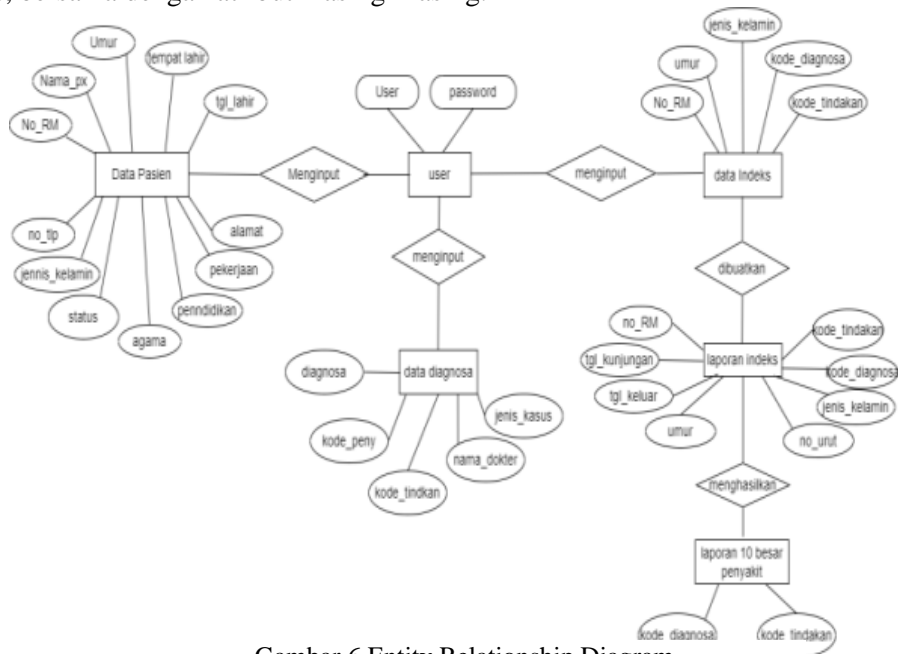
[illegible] serta relasi dengan tabel masing-masing

Umur
tempat lahir
Nama_px
tgl_lahir
No_RM
Data Pasien
no_tlp
jennis_kelamin
status
agama
penndidikan
pekerjaan
alamat
Menginput
User
password
user
menginput
data diagnosa
diagnosa
kode_peny
kode_tindkan
nama_dokter
jenis_kasus
menginput
jenis_kelamin
umur
kode_diagnosa
No_RM
kode_tindakan
data Indeks
dibuatkan
no_RM
tgl_kunjungan
tgl_keluar
umur
laporan indeks
kode_tindakan
kode_diagnosa
jenis_kelamin
no_urut
menghasilkan
laporan 10 besar penyakit
kode_diagnosa
kode_tindakan

Gambar 6 Entity Relationship Diagram